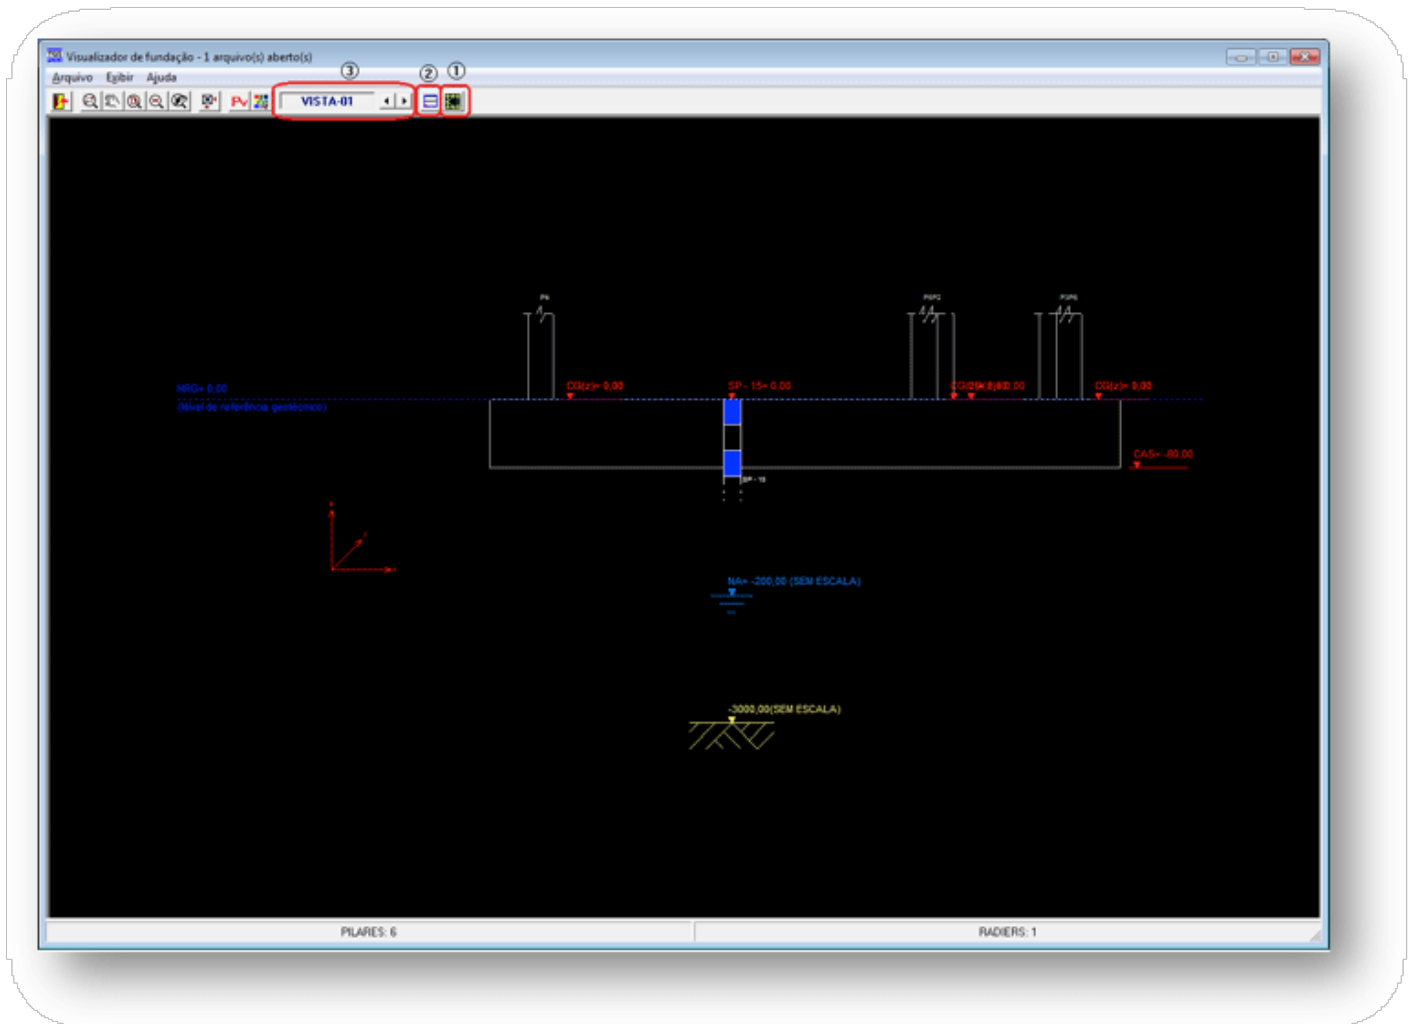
Visualizador de fundação - 1 arquivo(s) aberto(s)

Arquivo Exibir Ajuda

③ ② ①

VISTA-01

P6

P3P2

P5P6

NRG= 0,00
(Nível de referência geotécnico)

CG(z)= 0,00

SP - 15= 0,00

CG(z)= 0,00 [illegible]

CG(z)= 0,00

CAS= -80,00

SP - 15

NA= -200,00 (SEM ESCALA)

-3000,00(SEM ESCALA)

PILARES: 6

RADIERS: 1